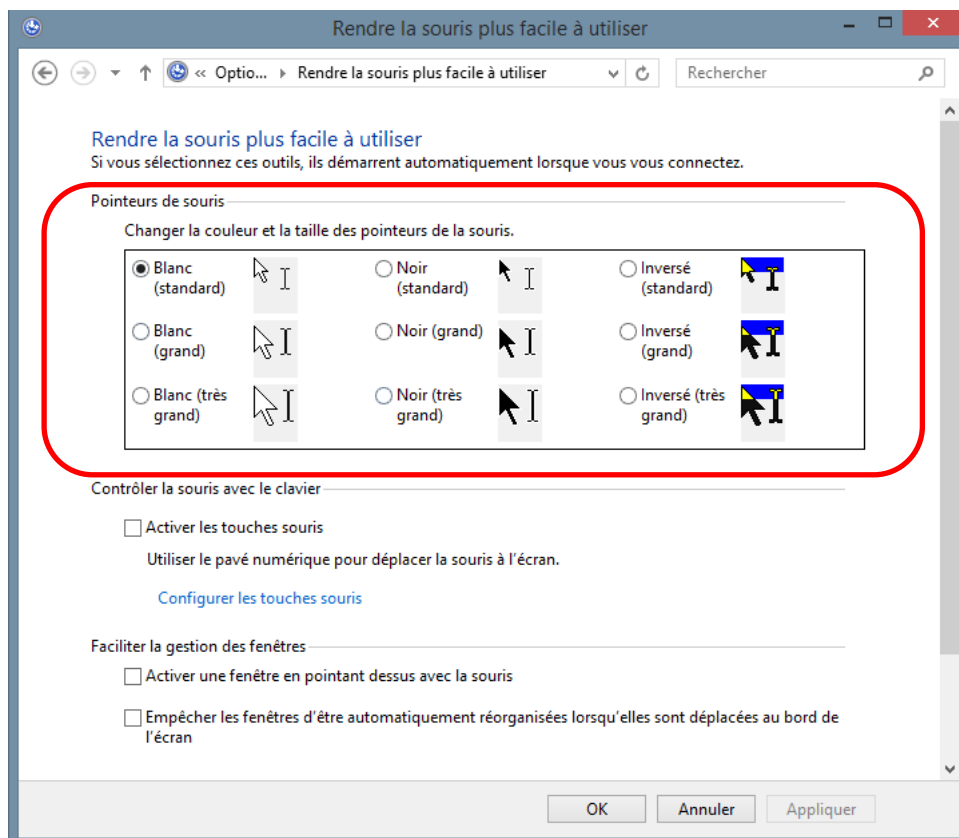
Rendre la souris plus facile à utiliser

« Optio... › Rendre la souris plus facile à utiliser

Rechercher

Rendre la souris plus facile à utiliser
Si vous sélectionnez ces outils, ils démarrent automatiquement lorsque vous vous connectez.

Pointeurs de souris

Changer la couleur et la taille des pointeurs de la souris.

| Blanc (standard) | Noir (standard) | Inversé (standard) |
|---|---|---|
| Blanc (grand) | Noir (grand) | Inversé (grand) |
| Blanc (très grand) | Noir (très grand) | Inversé (très grand) |

Contrôler la souris avec le clavier

Activer les touches souris

Utiliser le pavé numérique pour déplacer la souris à l'écran.

Configurer les touches souris

Faciliter la gestion des fenêtres

Activer une fenêtre en pointant dessus avec la souris

Empêcher les fenêtres d'être automatiquement réorganisées lorsqu'elles sont déplacées au bord de l'écran

OK Annuler Appliquer